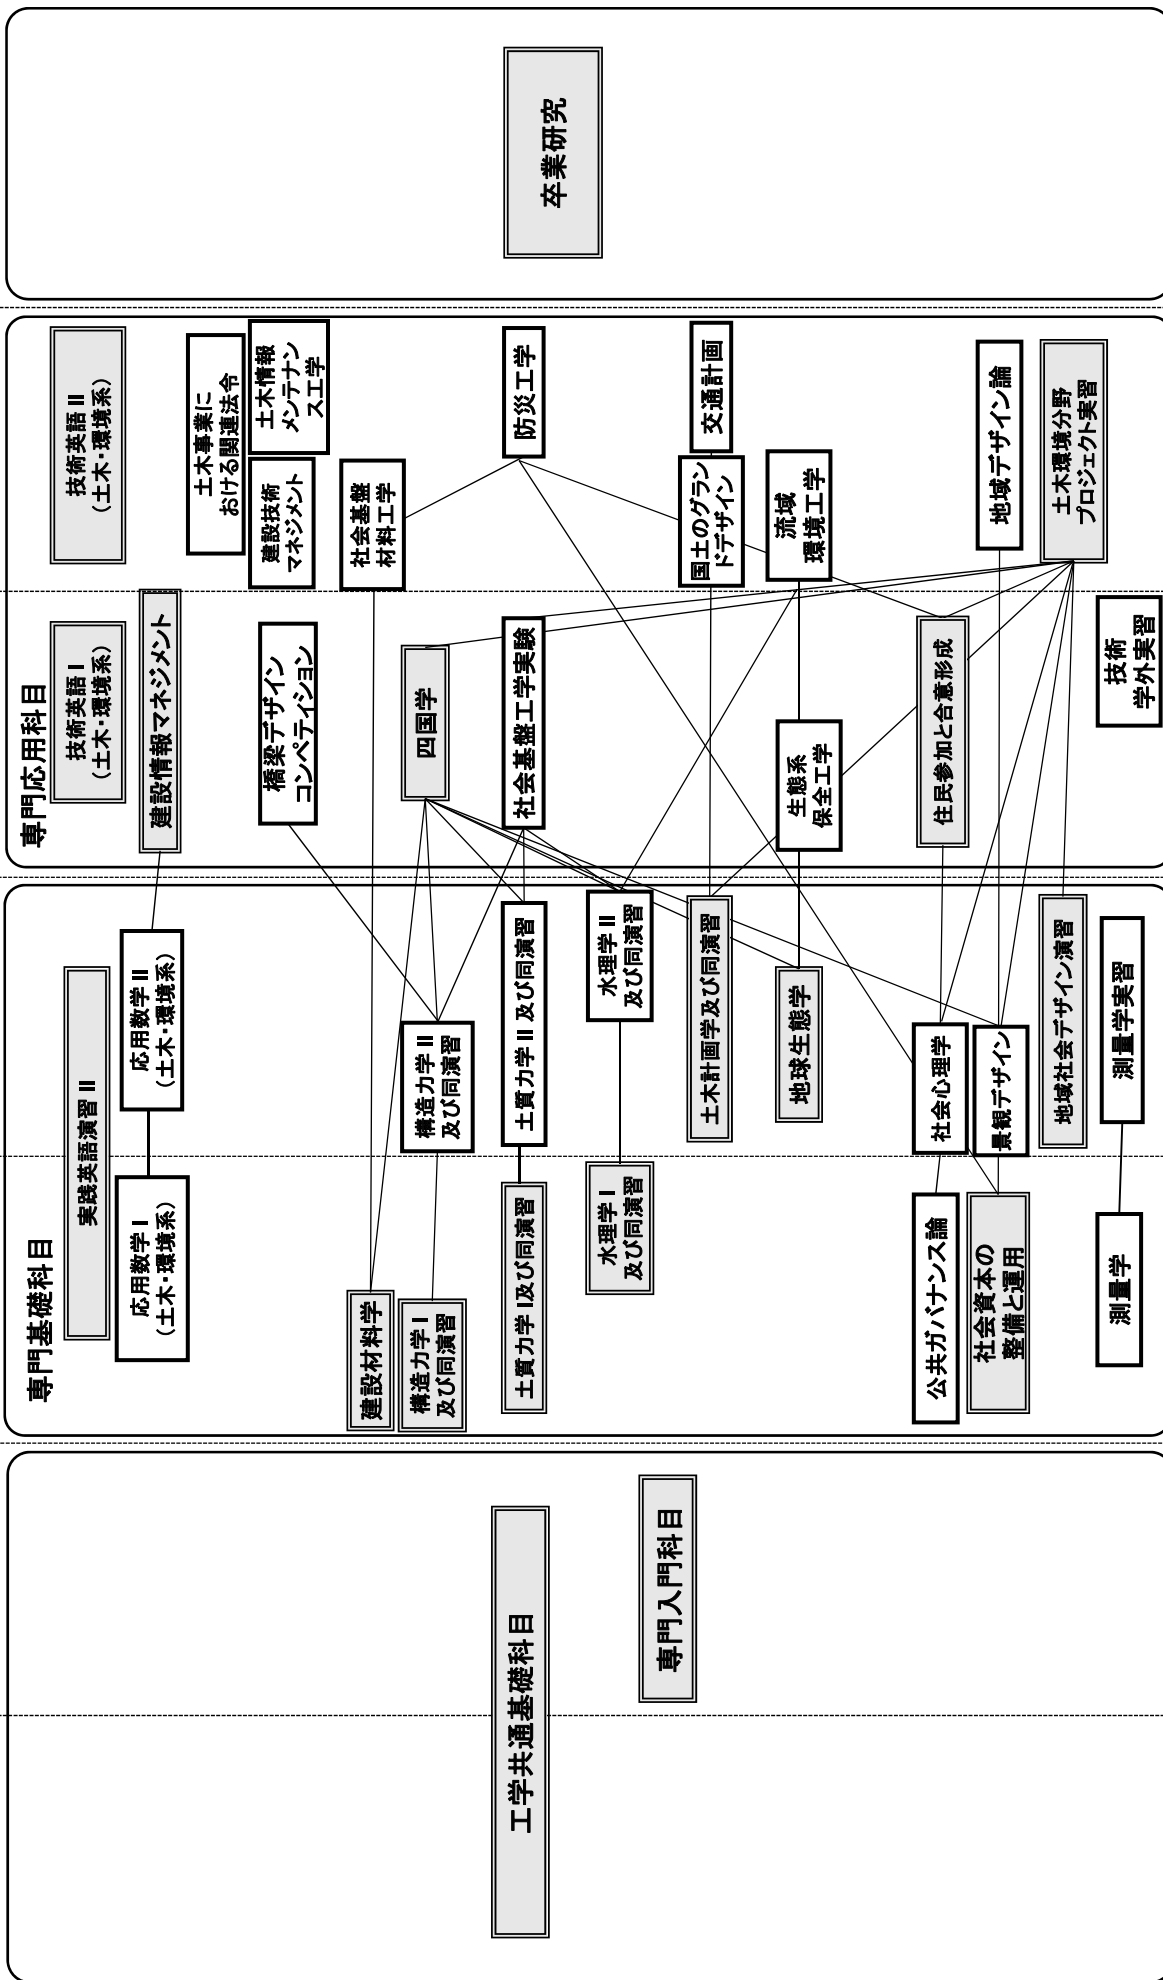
卒業研究

専門応用科目

技術英語 II（土木・環境系）

土木事業における関連法令

土木情報メンテナンス工学

建設技術マネジメント

社会基盤材料工学

防災工学

国土のグランドデザイン

交通計画

流域環境工学

地域デザイン論

土木環境分野プロジェクト実習

技術英語 I（土木・環境系）

建設情報マネジメント

橋梁デザインコンペティション

四国学

社会基盤工学実験

生態系保全工学

住民参加と合意形成

技術学外実習

専門基礎科目

実践英語演習 II

応用数学 II（土木・環境系）

応用数学 I（土木・環境系）

構造力学 II 及び同演習

土質力学 II 及び同演習

水理学 II 及び同演習

土木計画学及び同演習

地球生態学

社会心理学

景観デザイン

地域社会デザイン演習

測量学実習

建設材料学

構造力学 I 及び同演習

土質力学 I 及び同演習

水理学 I 及び同演習

公共ガバナンス論

社会資本の整備と運用

測量学

工学共通基礎科目

専門入門科目